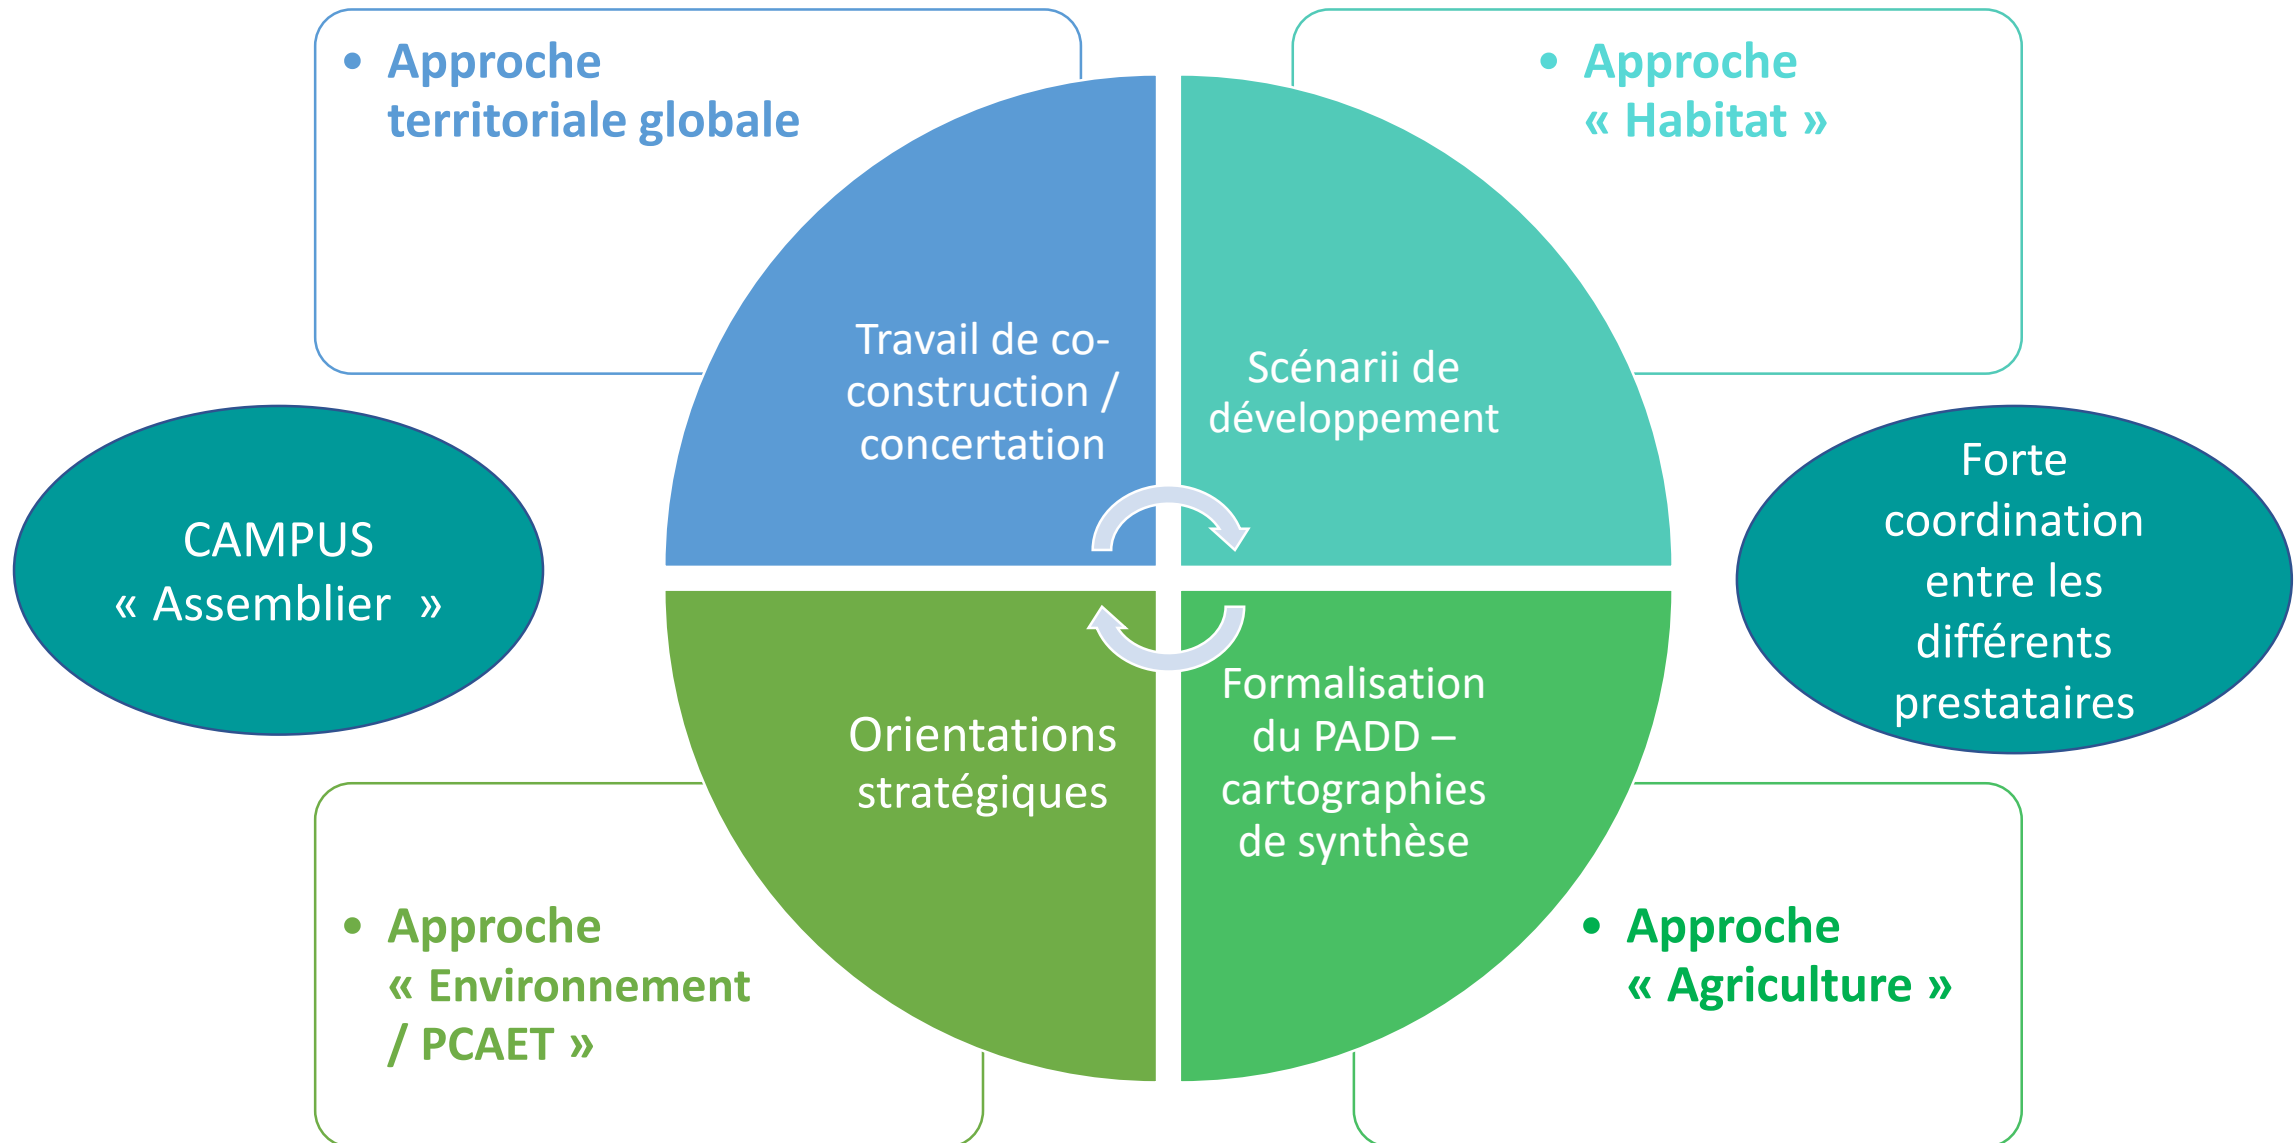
• Approche territoriale globale

• Approche « Habitat »

Travail de co-construction / concertation

Scénarii de développement

CAMPUS « Assemblier »

Forte coordination entre les différents prestataires

Orientations stratégiques

Formalisation du PADD – cartographies de synthèse

• Approche « Environnement / PCAET »

• Approche « Agriculture »